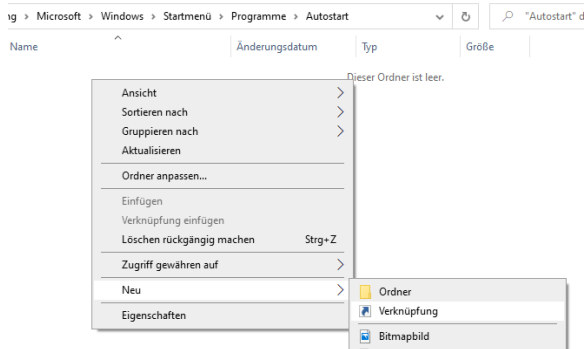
ıg › Microsoft › Windows › Startmenü › Programme › Autostart

"Autostart" d

Name

Änderungsdatum

Typ

Größe

Dieser Ordner ist leer.

Ansicht

Sortieren nach

Gruppieren nach

Aktualisieren

Ordner anpassen...

Einfügen

Verknüpfung einfügen

Löschen rückgängig machen Strg+Z

Zugriff gewähren auf

Neu

Eigenschaften

Ordner

Verknüpfung

Bitmapbild